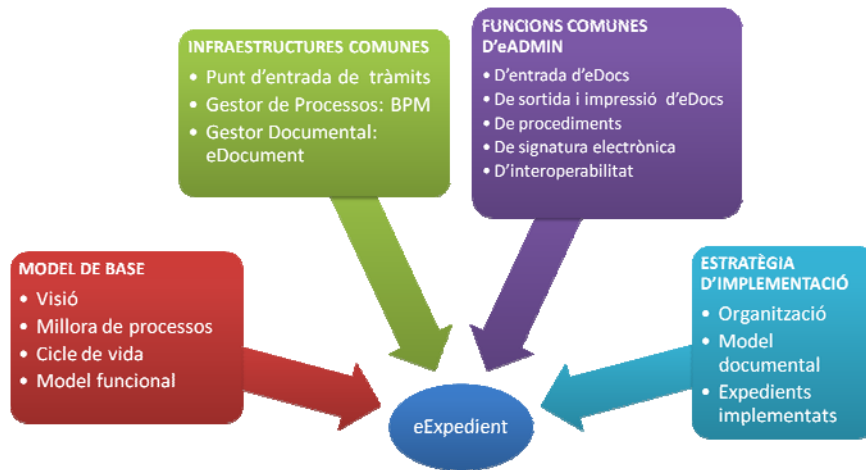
INFRAESTRUCTURES COMUNES
- Punt d'entrada de tràmits
- Gestor de Processos: BPM
- Gestor Documental: eDocument

FUNCIONS COMUNES D'eADMIN
- D'entrada d'eDocs
- De sortida i impressió d'eDocs
- De procediments
- De signatura electrònica
- D'interoperabilitat

MODEL DE BASE
- Visió
- Millora de processos
- Cicle de vida
- Model funcional

ESTRATÈGIA D'IMPLEMENTACIÓ
- Organització
- Model documental
- Expedients implementats

eExpedient